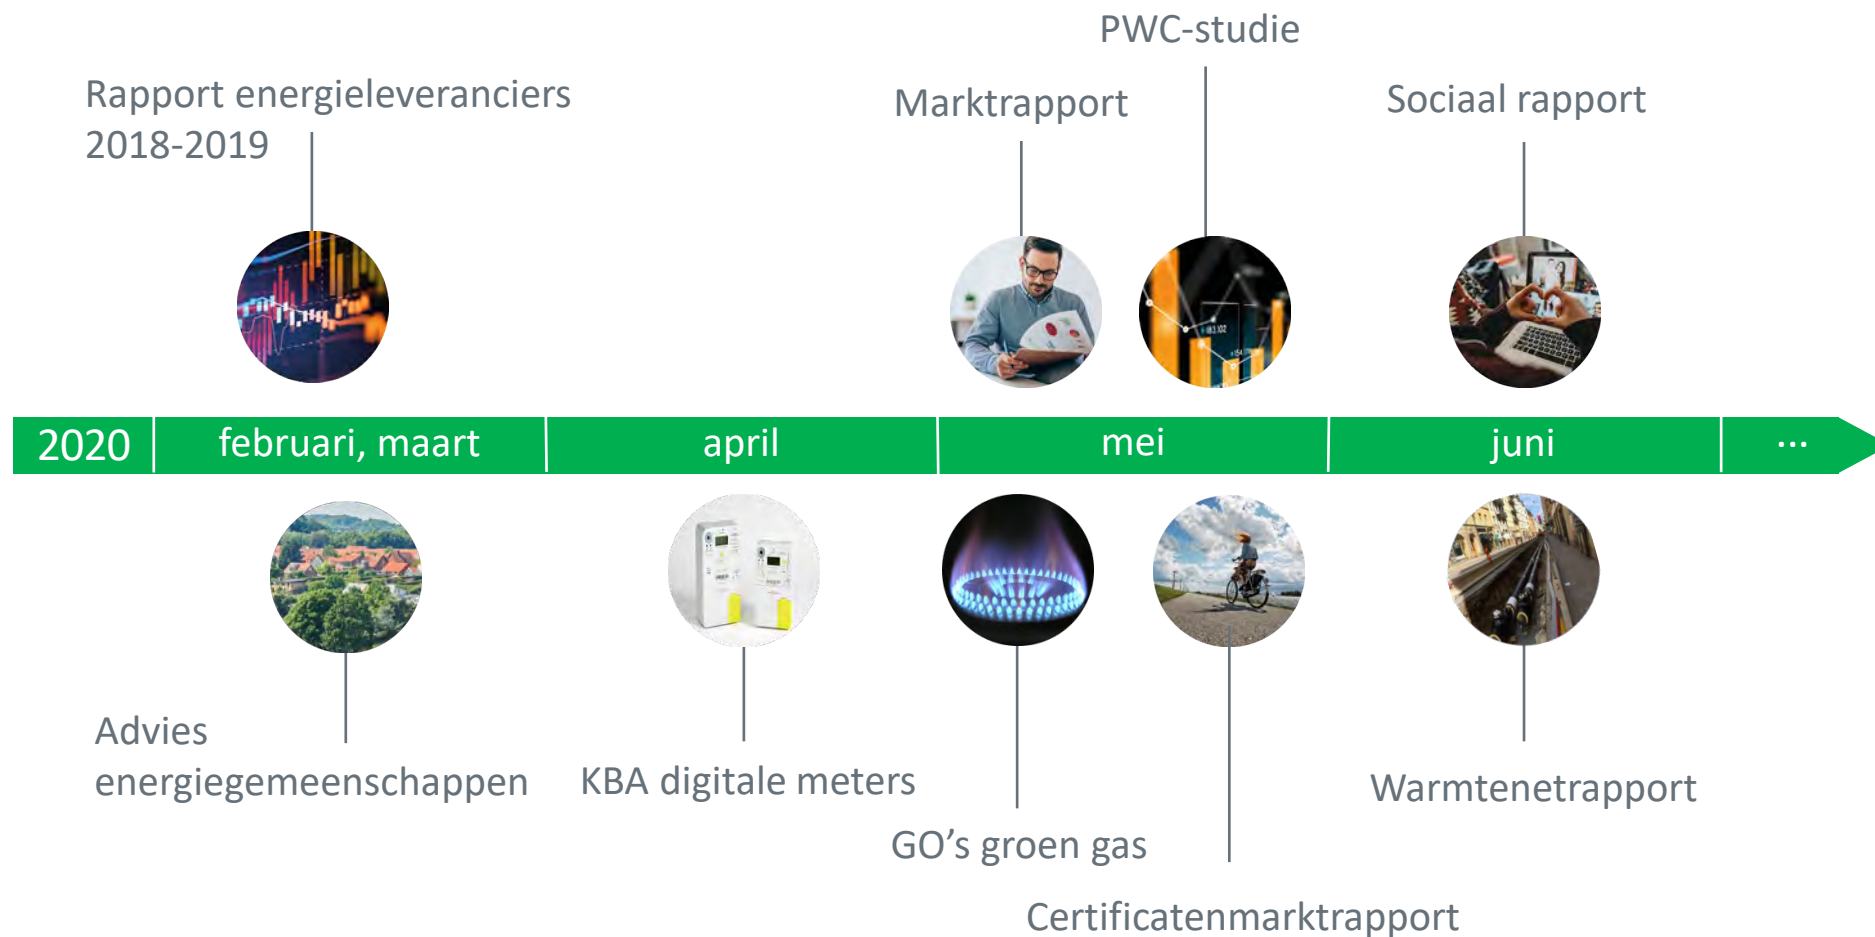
PWC-studie

Rapport energieleveranciers 2018-2019

Marktrapport

Sociaal rapport

2020 | februari, maart | april | mei | juni | ...

Advies energiegemeenschappen

KBA digitale meters

GO’s groen gas

Certificatenmarktrapport

Warmtenetrapport